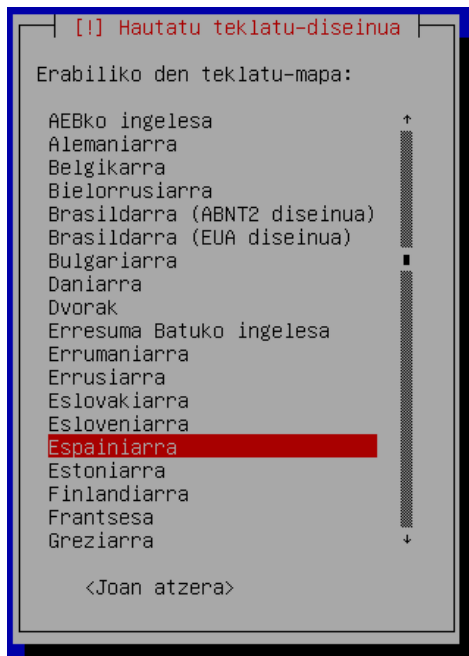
[!] Hautatu teklatu-diseinua

Erabiliko den teklatu-mapa:

AEBko ingelesa
Alemaniarra
Belgikarra
Bielorrusiarra
Brasildarra (ABNT2 diseinua)
Brasildarra (EUA diseinua)
Bulgariarra
Daniarra
Dvorak
Erresuma Batuko ingelesa
Errumaniarra
Errusiarra
Eslovakiarra
Esloveniarra
Espainiarra
Estoniarra
Finlandiarra
Frantsesa
Greziarra

<Joan atzera>